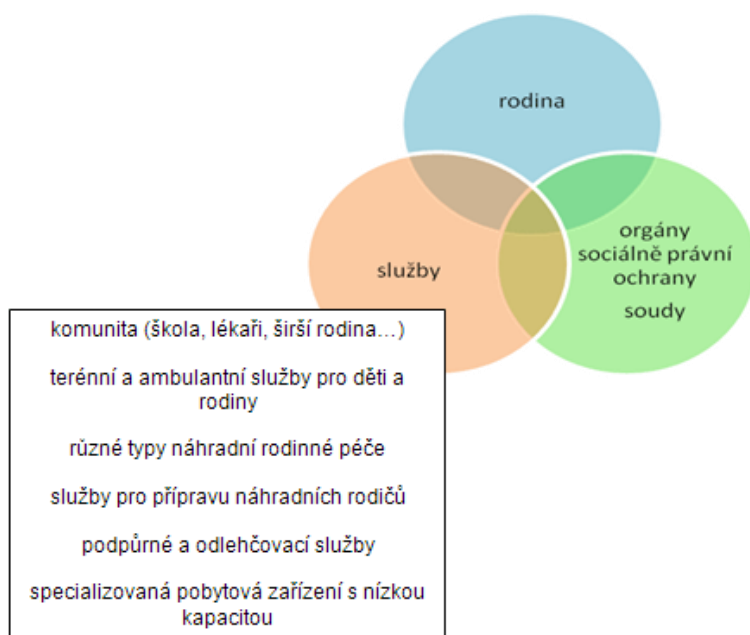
rodina

služby

orgány sociálně právní ochrany

soudy

komunita (škola, lékaři, širší rodina…)

terénní a ambulantní služby pro děti a rodiny

různé typy náhradní rodinné péče

služby pro přípravu náhradních rodičů

podpůrné a odlehčovací služby

specializovaná pobytová zařízení s nízkou kapacitou